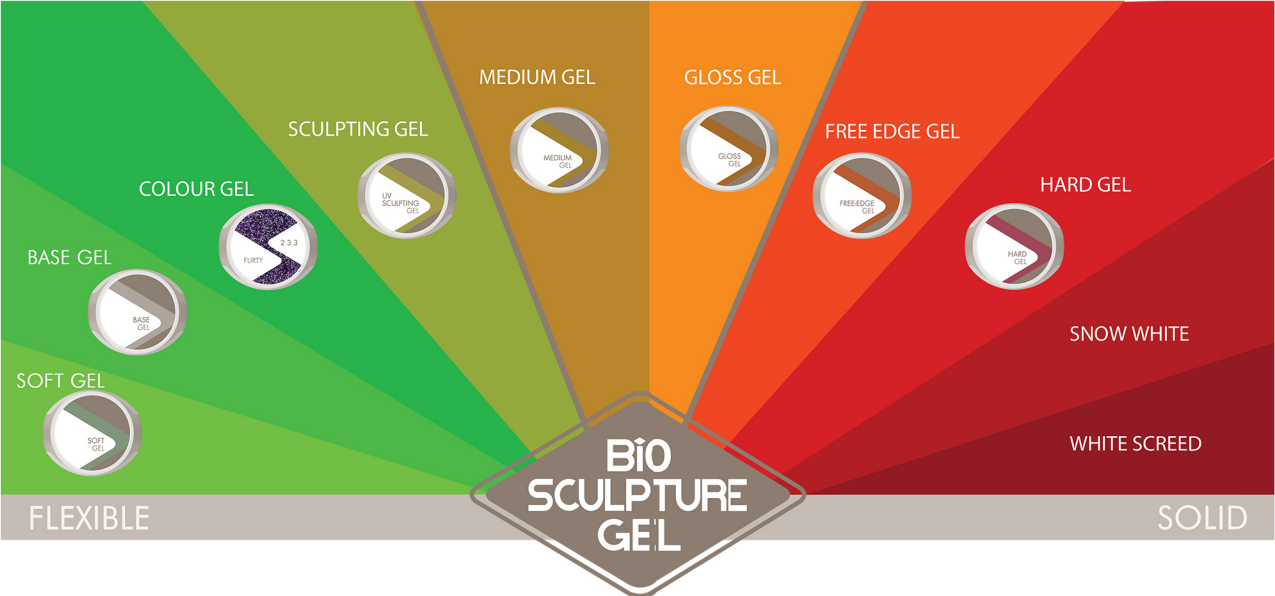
MEDIUM GEL

MEDIUM GEL

GLOSS GEL

GLOSS GEL

SCULPTING GEL

UV SCULPTING GEL

FREE EDGE GEL

FREE-EDGE GEL

COLOUR GEL

233

FLIRTY

HARD GEL

HARD GEL

BASE GEL

BASE GEL

SNOW WHITE

SOFT GEL

SOFT GEL

WHITE SCREED

BIO SCULPTURE GEL

FLEXIBLE

SOLID